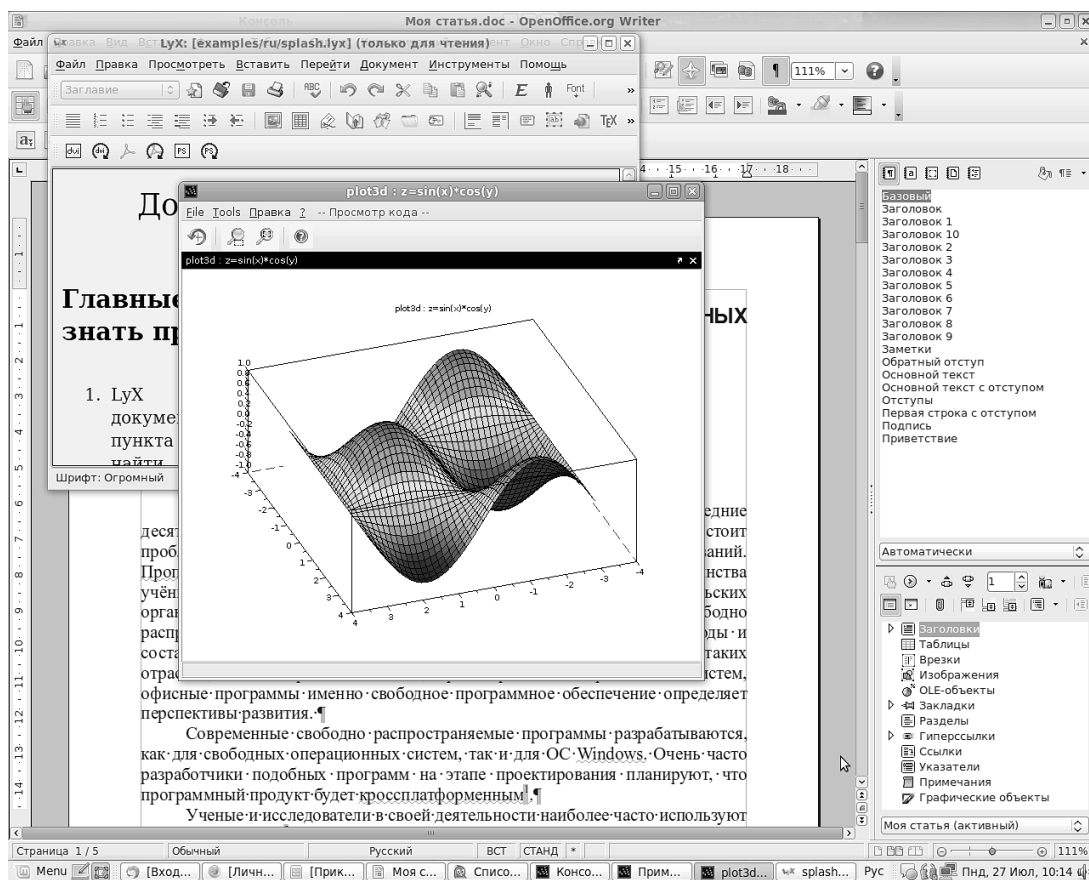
Консоль

Моя статья.doc - OpenOffice.org Writer

Файл Правка Вид Вставка Формат Таблица Сервис Окно Справка

LyX: [examples/ru/splash.lyx] (только для чтения)

Файл Правка Просмотреть Вставить Перейти Документ Инструменты Помощь

Заглавие

Font

TEX

Шрифт: Огромный

plot3d : z=sin(x)*cos(y)

File Tools Правка ? -- Просмотр кода --

plot3d : z=sin(x)*cos(y)

plot3d : z=sin(x)*cos(y)

1.0 0.8 0.6 0.4 0.2 0.0 -0.2 -0.4 -0.6 -0.8 -1.0

-4 -3 -2 -1 0 1 2 3 4

4 3 2 1 0 -1 -2 -3 -4

До

Главные ... знать пр... ных

1. LyX докуме... пункта ... найти

...едние деся... стоит проб... ваний. Проп... нства учён... ьских орга... бодно расп... ды и соста... таких отра... стем, офисные программы именно свободное программное обеспечение определяет перспективы развития.¶

Современные свободно распространяемые программы разрабатываются, как для свободных операционных систем, так и для ОС Windows. Очень часто разработчики подобных программ на этапе проектирования планируют, что программный продукт будет кроссплатформенным.¶

Ученые и исследователи в своей деятельности наиболее часто используют

Базовый
Заголовок
Заголовок 1
Заголовок 10
Заголовок 2
Заголовок 3
Заголовок 4
Заголовок 5
Заголовок 6
Заголовок 7
Заголовок 8
Заголовок 9
Заметки
Обратный отступ
Основной текст
Основной текст с отступом
Отступы
Первая строка с отступом
Подпись
Приветствие

Автоматически

Заголовки
Таблицы
Врезки
Изображения
OLE-объекты
Закладки
Разделы
Гиперссылки
Ссылки
Указатели
Примечания
Графические объекты

Моя статья (активный)

Страница 1 / 5 | Обычный | Русский | ВСТ | СТАНД | * | 111%

Menu | [Вход... | [Личн... | [Прик... | Моя с... | Списо... | Консо... | Прим... | plot3d... | splash... | Рус | Пнд, 27 Июл, 10:14